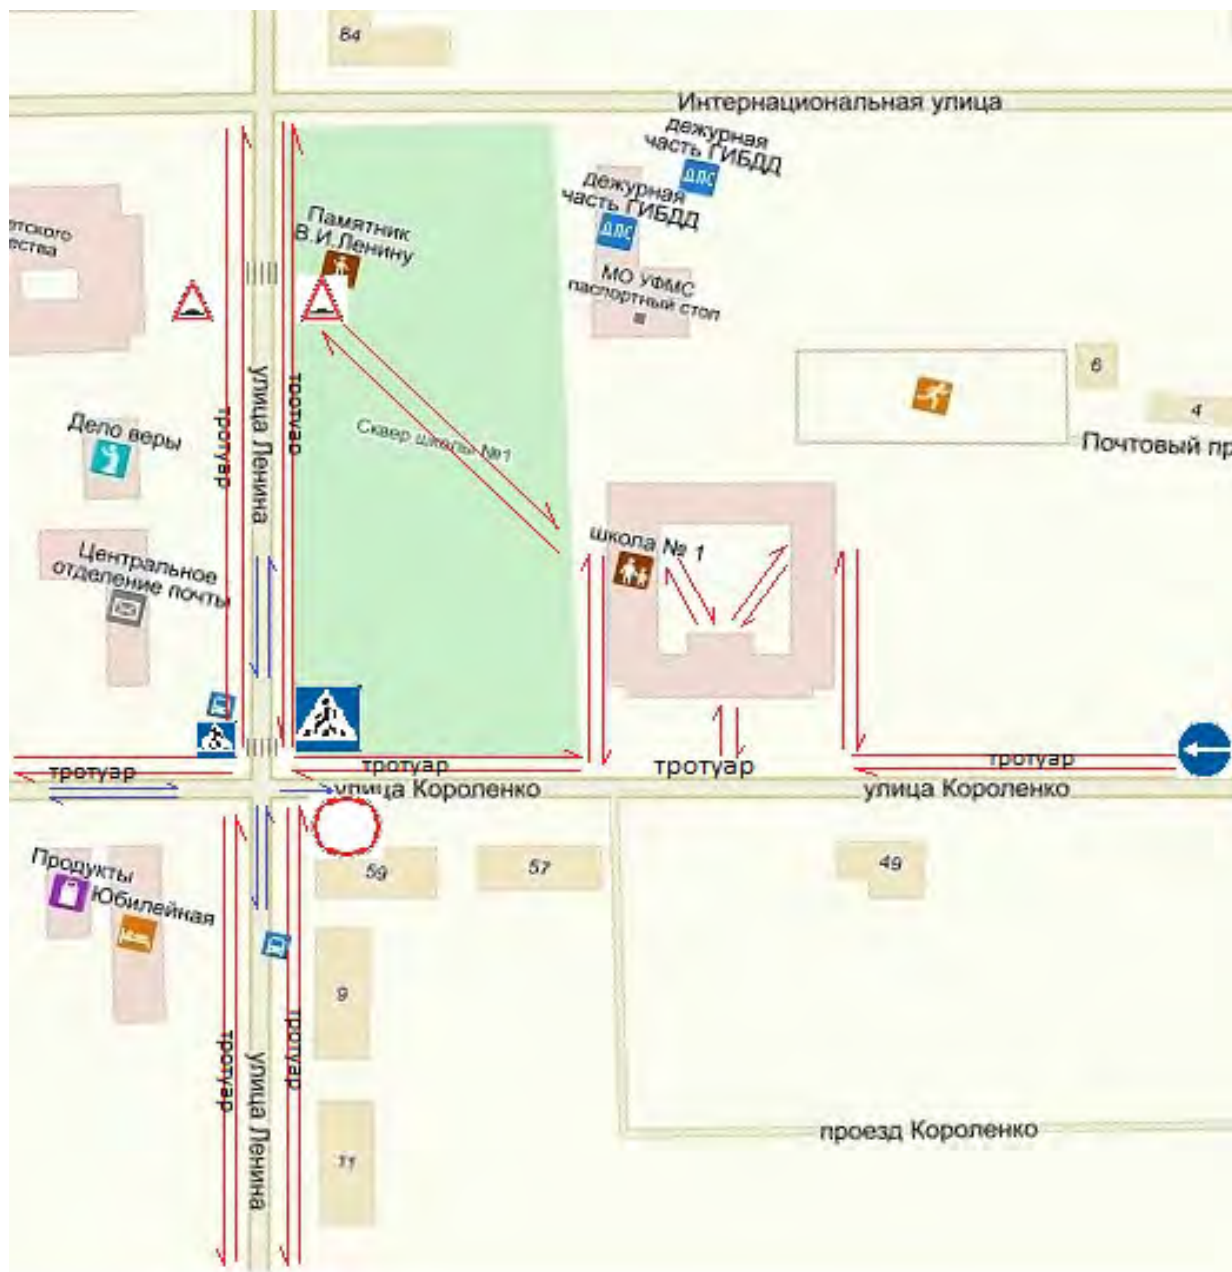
64

Интернациональная улица

дежурная часть ГИБДД

ДПС

дежурная часть ГИБДД

ДПС

тского

ества

Памятник В.И.Ленину

МО УФМС паспортный стол

6

4

Почтовый пр

Дело веры

тротуар

улица Ленина

тротуар

Сквер школы №1

школа № 1

Центральное отделение почты

тротуар

тротуар

тротуар

тротуар

улица Короленко

улица Короленко

59

57

49

Продукты

Юбилейная

9

тротуар

улица Ленина

тротуар

11

проезд Короленко